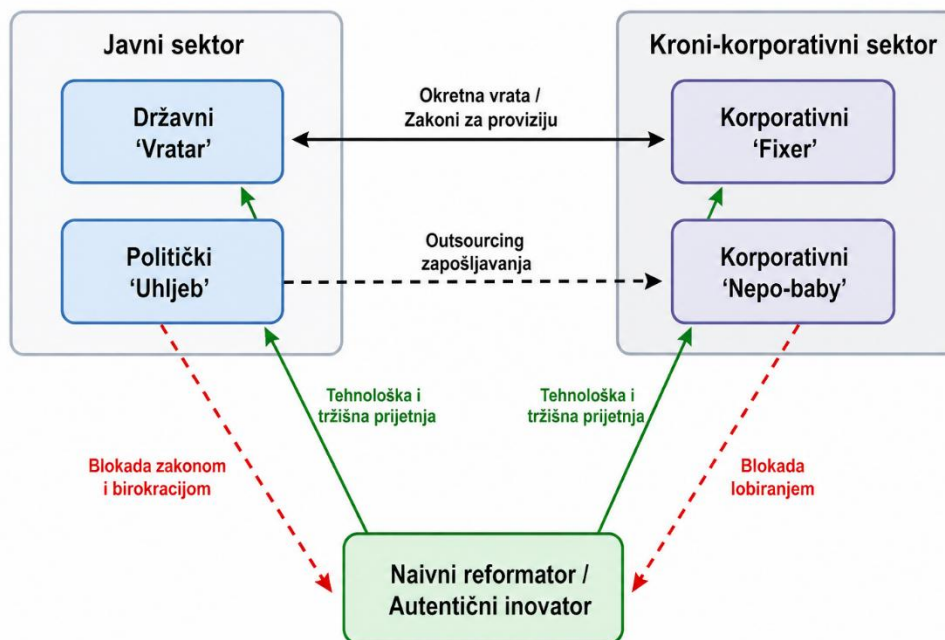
Javni sektor

Kroni-korporativni sektor

Državni 'Vratar'

Okretna vrata / Zakoni za proviziju

Korporativni 'Fixer'

Politički 'Uhljeb'

Outsourcing zapošljavanja

Korporativni 'Nepo-baby'

Tehnološka i tržišna prijetnja

Tehnološka i tržišna prijetnja

Blokada zakonom i birokracijom

Blokada lobiranjem

Naivni reformator / Autentični inovator